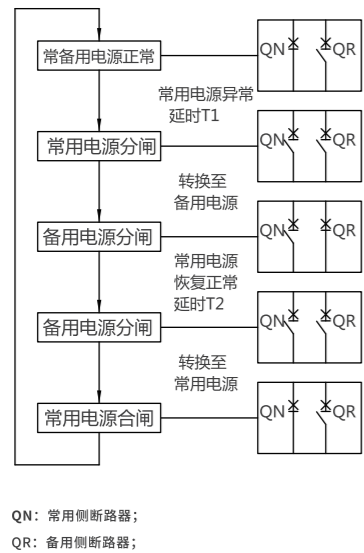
常备用电源正常

QN QR

常用电源异常
延时T1

常用电源分闸

QN QR

转换至
备用电源

备用电源分闸

QN QR

常用电源
恢复正常
延时T2

备用电源分闸

QN QR

转换至
常用电源

常用电源合闸

QN QR

QN：常用侧断路器；
QR：备用侧断路器；